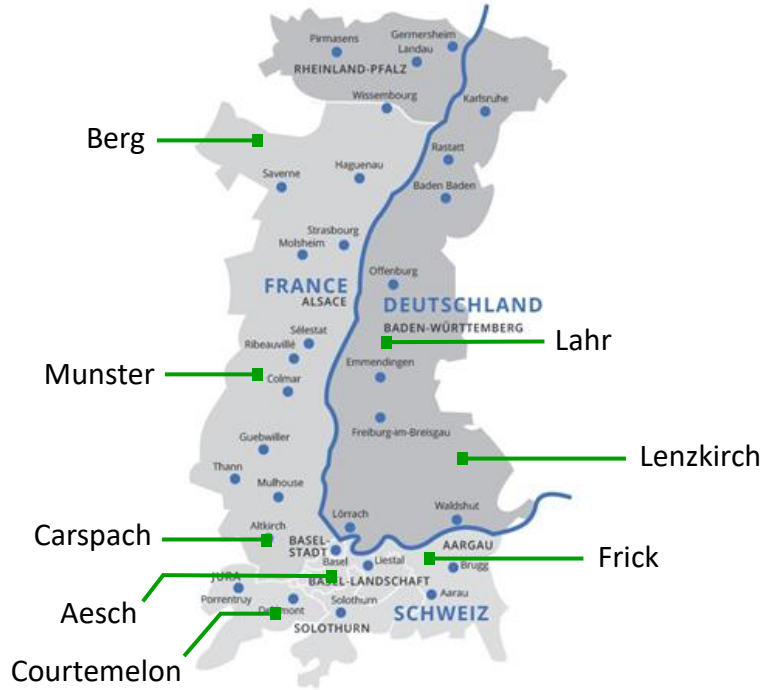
Pirmasens
Germersheim
Landau
RHEINLAND-PFALZ
Wissembourg
Karlsruhe
Berg
Rastatt
Haguenau
Saverne
Baden Baden
Strasbourg
Molsheim
Offenburg
FRANCE
ALSACE
DEUTSCHLAND
BADEN-WÜRTTEMBERG
Lahr
Sélestat
Ribeauvillé
Emmendingen
Munster
Colmar
Freiburg-im-Breisgau
Guebwiller
Lenzkirch
Thann
Mulhouse
Waldshut
Lörrach
Carspach
Altkirch
BASEL-STADT
AARGAU
Basel
Liestal
Frick
Brugg
JURA
BASEL-LANDSCHAFT
Aesch
Porrentruy
Aarau
Solothurn
Delémont
SCHWEIZ
SOLOTHURN
Courtemelon